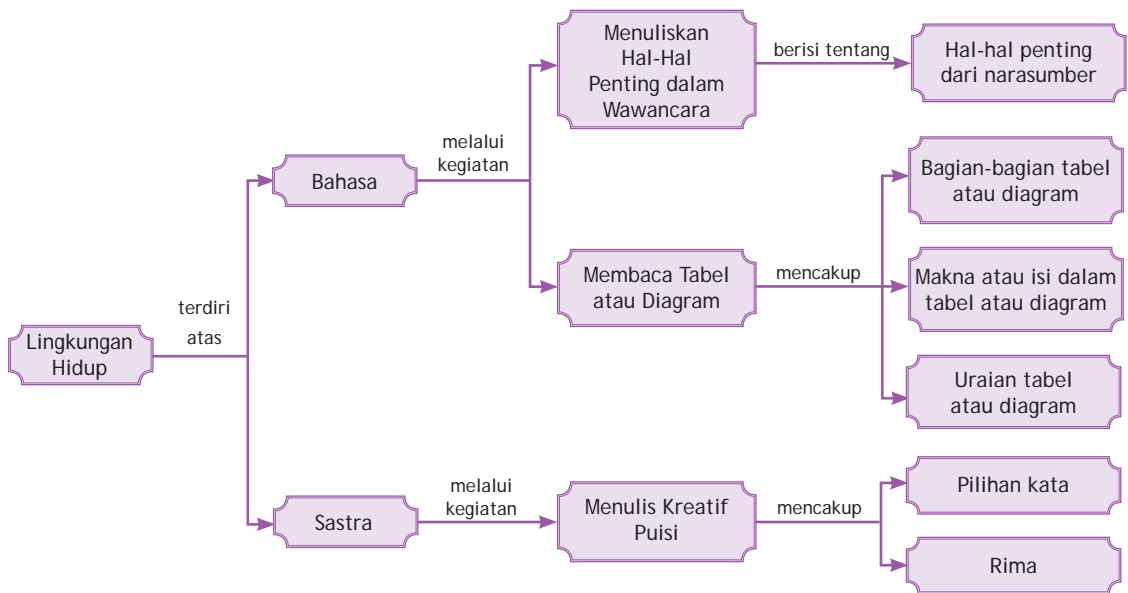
Lingkungan Hidup

terdiri atas

Bahasa

melalui kegiatan

Menuliskan Hal-Hal Penting dalam Wawancara

berisi tentang

Hal-hal penting dari narasumber

Membaca Tabel atau Diagram

mencakup

Bagian-bagian tabel atau diagram

Makna atau isi dalam tabel atau diagram

Uraian tabel atau diagram

Sastra

melalui kegiatan

Menulis Kreatif Puisi

mencakup

Pilihan kata

Rima